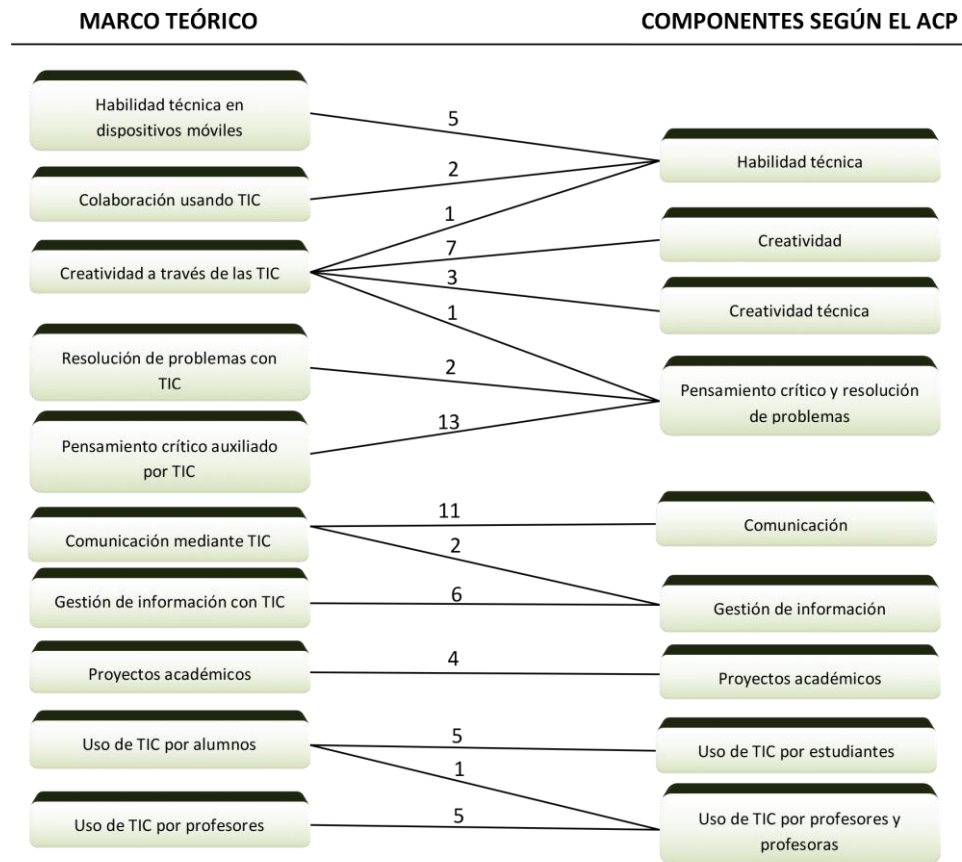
MARCO TEÓRICO

COMPONENTES SEGÚN EL ACP

Habilidad técnica en dispositivos móviles

Colaboración usando TIC

Creatividad a través de las TIC

Resolución de problemas con TIC

Pensamiento crítico auxiliado por TIC

Comunicación mediante TIC

Gestión de información con TIC

Proyectos académicos

Uso de TIC por alumnos

Uso de TIC por profesores

5

2

1

7

3

1

2

13

11

2

6

4

5

1

5

Habilidad técnica

Creatividad

Creatividad técnica

Pensamiento crítico y resolución de problemas

Comunicación

Gestión de información

Proyectos académicos

Uso de TIC por estudiantes

Uso de TIC por profesores y profesoras